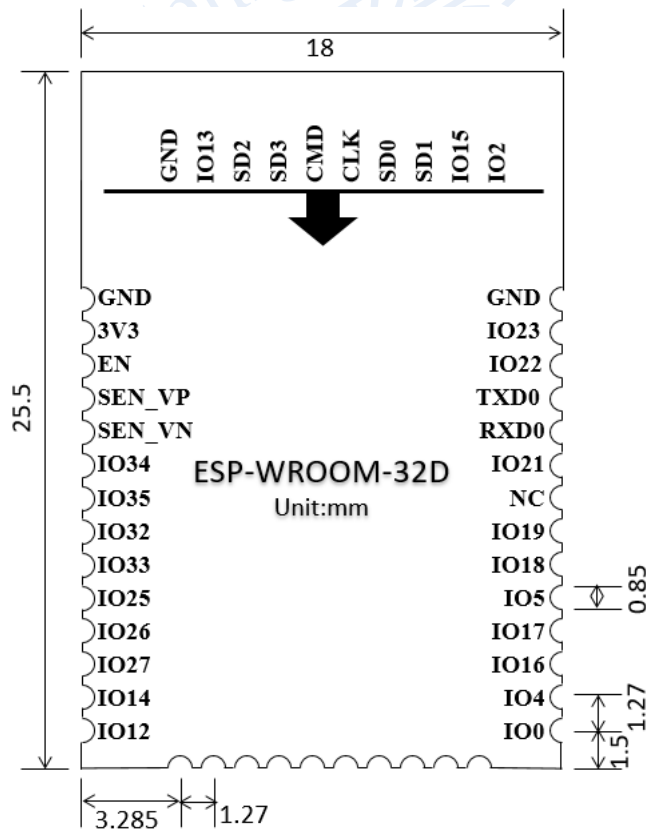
18

25.5

GND IO13 SD2 SD3 CMD CLK SD0 SD1 IO15 IO2

GND
3V3
EN
SEN_VP
SEN_VN
IO34
IO35
IO32
IO33
IO25
IO26
IO27
IO14
IO12

ESP-WROOM-32D
Unit:mm

GND
IO23
IO22
TXD0
RXD0
IO21
NC
IO19
IO18
IO5
IO17
IO16
IO4
IO0

0.85
1.27
1.5

3.285
1.27